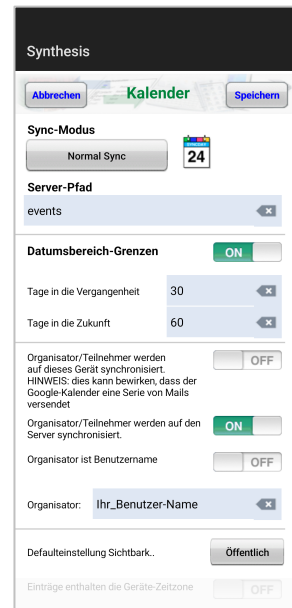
Synthesis

Abbrechen

Kalender

Speichern

Sync-Modus

Normal Sync

24

Server-Pfad

events

Datumsbereich-Grenzen

ON

Tage in die Vergangenheit

30

Tage in die Zukunft

60

Organisator/Teilnehmer werden auf dieses Gerät synchronisiert. HINWEIS: dies kann bewirken, dass der Google-Kalender eine Serie von Mails versendet

OFF

Organisator/Teilnehmer werden auf den Server synchronisiert.

ON

Organisator ist Benutzername

OFF

Organisator:

Ihr_Benutzer-Name

Defaulteinstellung Sichtbark..

Öffentlich

Einträge enthalten die Geräte-Zeitzone

OFF